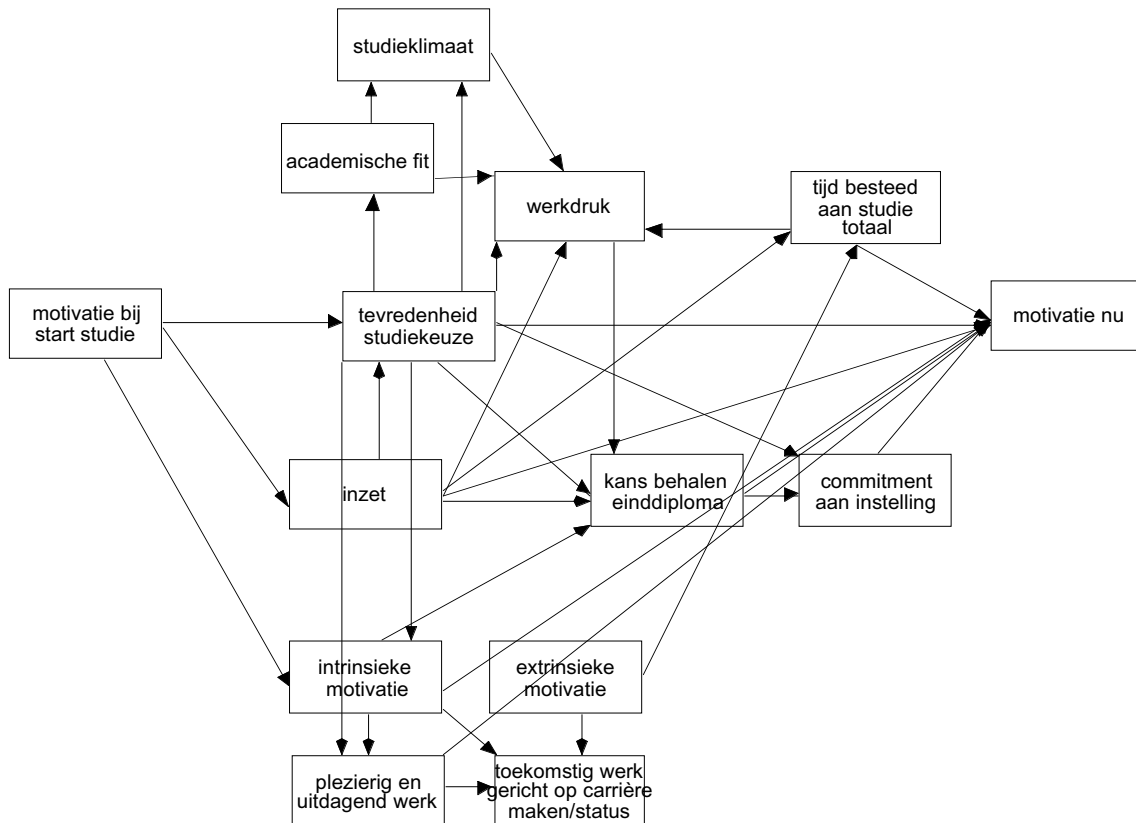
studieklimaat

academische fit

werkdruk

tijd besteed aan studie totaal

motivatie bij start studie

tevredenheid studiekeuze

motivatie nu

inzet

kans behalen einddiploma

commitment aan instelling

intrinsieke motivatie

extrinsieke motivatie

plezierig en uitdagend werk

toekomstig werk gericht op carrière maken/status